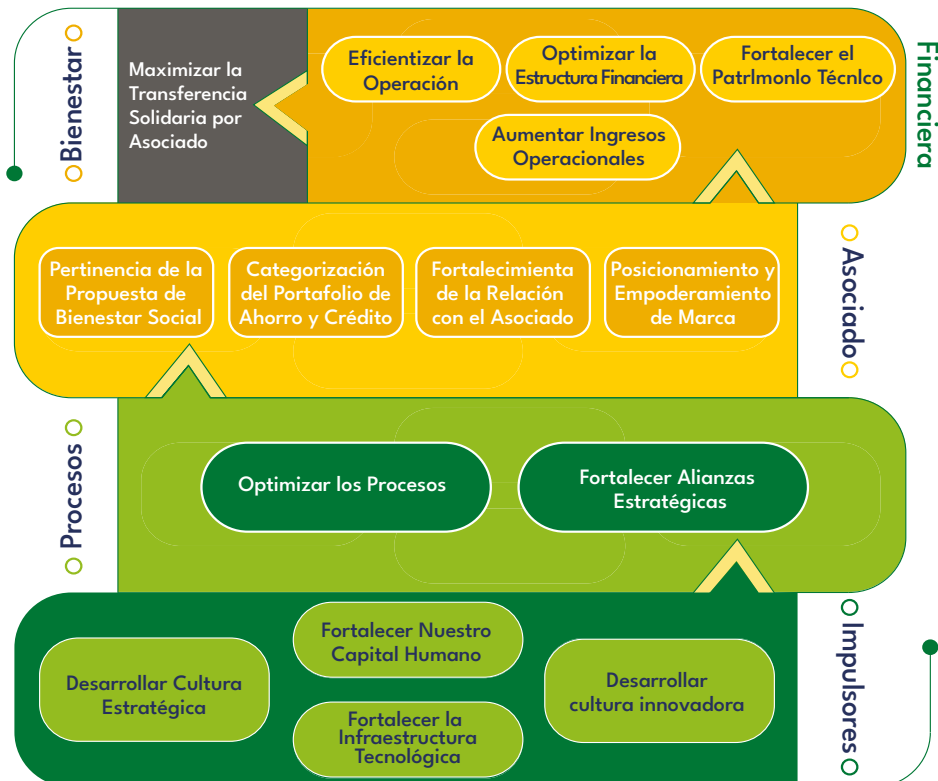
Bienestar

Maximizar la Transferencia Solidaria por Asociado

Eficientizar la Operación

Optimizar la Estructura Financiera

Fortalecer el Patrimonio Técnico

Aumentar Ingresos Operacionales

Financiera

Pertinencia de la Propuesta de Bienestar Social

Categorización del Portafolio de Ahorro y Crédito

Fortalecimienta de la Relación con el Asociado

Posicionamiento y Empoderamiento de Marca

Asociado

Procesos

Optimizar los Procesos

Fortalecer Alianzas Estratégicas

Desarrollar Cultura Estratégica

Fortalecer Nuestro Capital Humano

Fortalecer la Infraestructura Tecnológica

Desarrollar cultura innovadora

Impulsores